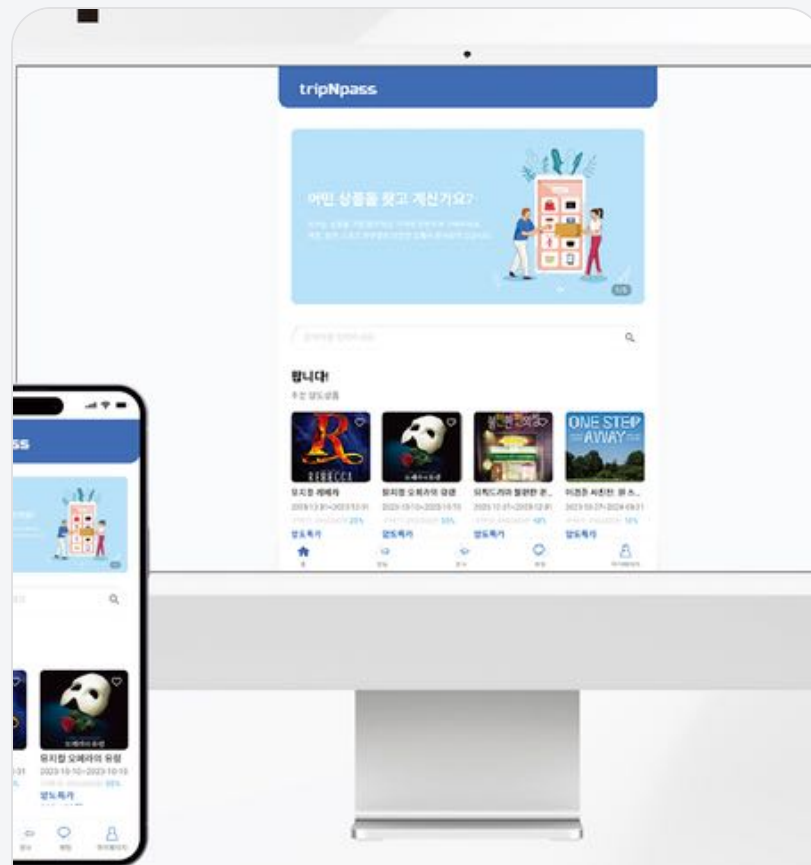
tripNpass

어떤 상품을 찾고 계신가요?

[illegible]

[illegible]

핍니다!

추천 양도상품

REBECCA

ONE STEP AWAY

뮤지컬 레베카

뮤지컬 오페라의 유령

뮤지컬 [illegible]

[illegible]

양도특가

양도특가

양도특가

양도특가

ss

뮤지컬 오페라의 유령

2023-10-10~2023-10-10

양도특가